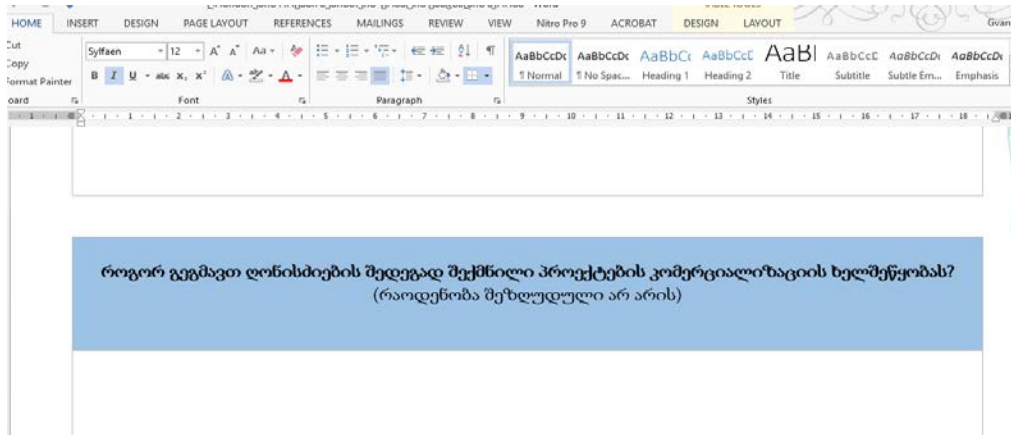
HOME INSERT DESIGN PAGE LAYOUT REFERENCES MAILINGS REVIEW VIEW Nitro Pro 9 ACROBAT DESIGN LAYOUT Gvan

Cut
Copy
Format Painter
oard

Sylfaen 12 A A Aa
B I U abc $x_2$ $x^2$ A A
Font

Paragraph

AaBbCcDc ¶ Normal
AaBbCcDc ¶ No Spac...
AaBbCc Heading 1
AaBbCcC Heading 2
AaBl Title
AaBbCcC Subtitle
AaBbCcDc Subtle Em...
AaBbCcDc Emphasis
Styles

1 2 3 4 5 6 7 8 9 10 11 12 13 14 15 16 17 18

როგორ გეგმავთ ღონისძიების შედეგად შექმნილი პროექტების კომერციალიზაციის ხელშეწყობას?
(რაოდენობა შეზღუდული არ არის)